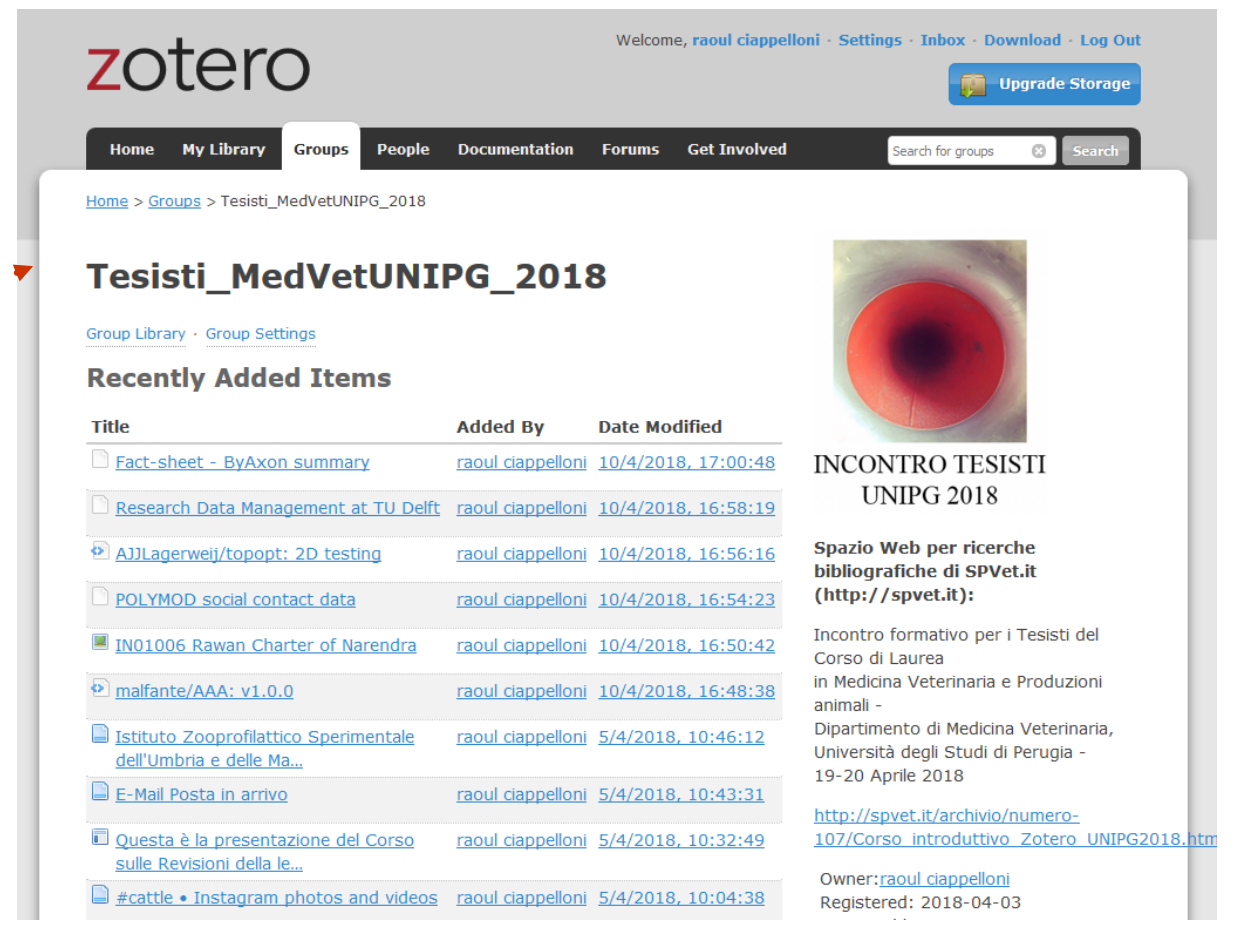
zotero

Welcome, raoul ciappelloni · Settings · Inbox · Download · Log Out

Upgrade Storage

Home My Library Groups People Documentation Forums Get Involved

Search for groups Search

Home > Groups > Tesisti_MedVetUNIPG_2018

Tesisti_MedVetUNIPG_2018

Group Library · Group Settings

Recently Added Items

| Title | Added By | Date Modified |
|---|---|---|
| Fact-sheet - ByAxon summary | raoul ciappelloni | 10/4/2018, 17:00:48 |
| Research Data Management at TU Delft | raoul ciappelloni | 10/4/2018, 16:58:19 |
| AJJLagerweij/topopt: 2D testing | raoul ciappelloni | 10/4/2018, 16:56:16 |
| POLYMOD social contact data | raoul ciappelloni | 10/4/2018, 16:54:23 |
| IN01006 Rawan Charter of Narendra | raoul ciappelloni | 10/4/2018, 16:50:42 |
| malfante/AAA: v1.0.0 | raoul ciappelloni | 10/4/2018, 16:48:38 |
| Istituto Zooprofilattico Sperimentale dell'Umbria e delle Ma... | raoul ciappelloni | 5/4/2018, 10:46:12 |
| E-Mail Posta in arrivo | raoul ciappelloni | 5/4/2018, 10:43:31 |
| Questa è la presentazione del Corso sulle Revisioni della le... | raoul ciappelloni | 5/4/2018, 10:32:49 |
| #cattle • Instagram photos and videos | raoul ciappelloni | 5/4/2018, 10:04:38 |

INCONTRO TESISTI UNIPG 2018

Spazio Web per ricerche bibliografiche di SPVet.it (http://spvet.it):

Incontro formativo per i Tesisti del Corso di Laurea in Medicina Veterinaria e Produzioni animali - Dipartimento di Medicina Veterinaria, Università degli Studi di Perugia - 19-20 Aprile 2018

http://spvet.it/archivio/numero-107/Corso_introduttivo_Zotero_UNIPG2018.htm

Owner:raoul ciappelloni
Registered: 2018-04-03